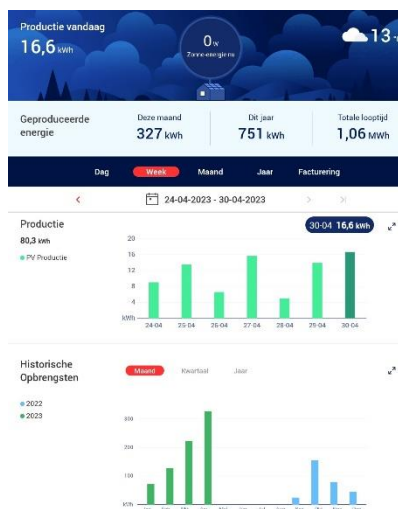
Productie vandaag
16,6 kWh

0 W
Zonne-energie

13

Geproduceerde energie

Deze maand
327 kWh

Dit jaar
751 kWh

Totale looptijd
1,06 MWh

Dag
Week
Maand
Jaar
Facturering

<
24-04-2023 - 30-04-2023
>
>|

Productie
80,3 kWh
PV Productie

30-04 16,6 kWh

| 20 |
| 16 |
| 12 |
| 8 |
| 4 |
| kWh |

24-04
25-04
26-04
27-04
28-04
29-04
30-04

Historische Opbrengsten

Maand
Kwartaal
Jaar

2022
2023

300
200
100
kWh